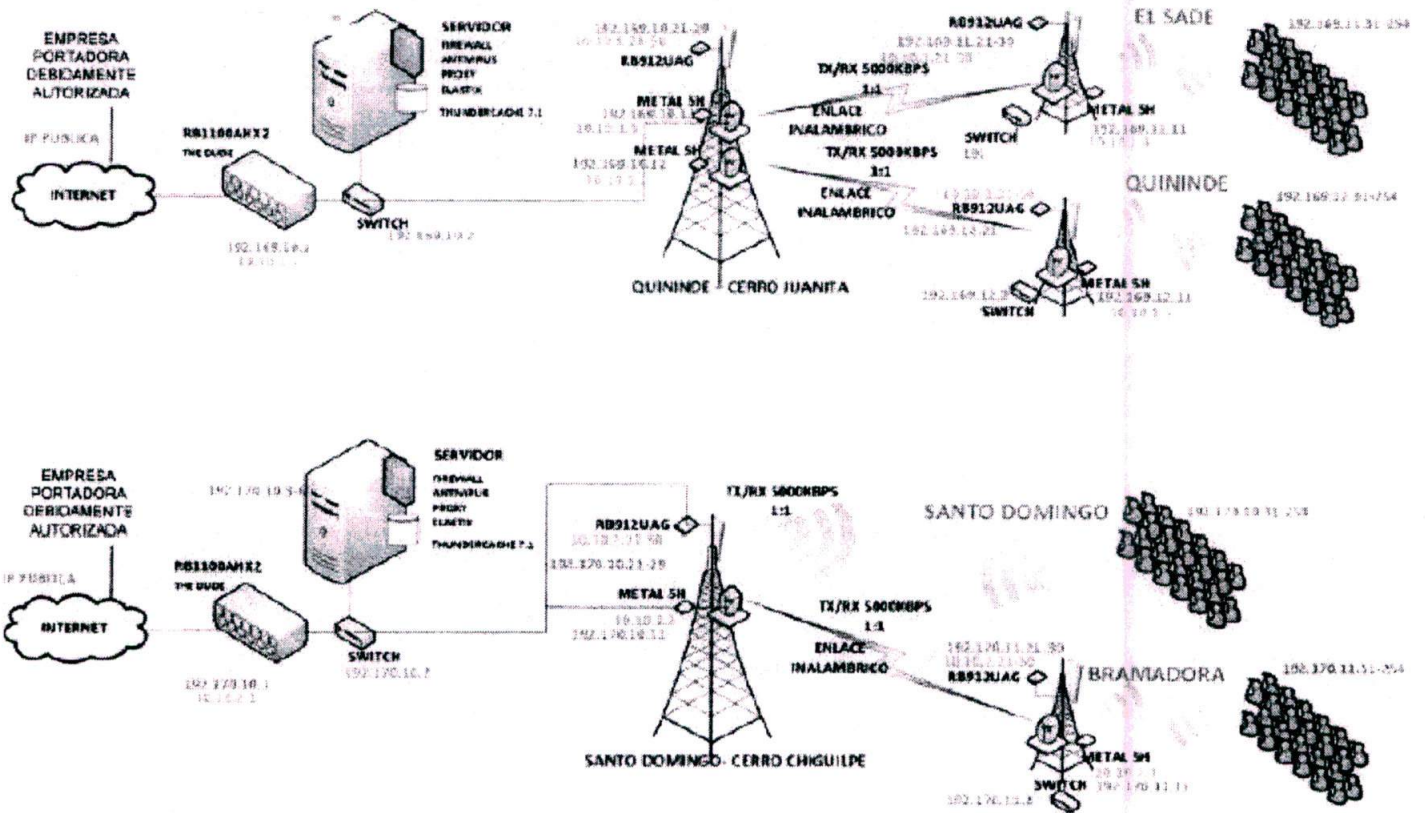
EMPRESA PORTADORA DEBIDAMENTE AUTORIZADA

IP PUBLICA

INTERNET

RB1100AHX2
THE DUDE

192.169.10.2
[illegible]

SERVIDOR
FIREWALL
ANTIVIRUS
PROXY
ELASTIX
THUNDERCACHE 7.1

SWITCH
192.169.10.2

192.169.10.21-29
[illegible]
RB912UAG

METAL 5H
192.169.10.1
10.10.1.1

METAL 5H
192.169.10.12
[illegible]

QUININDE - CERRO JUANITA

TX/RX 5000KBPS
1:1
ENLACE INALAMBRICO

TX/RX 5000KBPS
1:1
ENLACE INALAMBRICO

RB912UAG
192.169.11.21-30
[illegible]

EL SADE
192.169.11.31-254

METAL 5H
192.169.11.11
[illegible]
SWITCH
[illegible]

QUININDE
192.169.12.31-254

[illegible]
RB912UAG
192.169.12.21

192.169.12.2
SWITCH
METAL 5H
192.169.12.11
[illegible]

EMPRESA PORTADORA DEBIDAMENTE AUTORIZADA

IP PUBLICA

INTERNET

RB1100AHX2
THE DUDE

192.170.10.1
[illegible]

192.170.10.3-6

SERVIDOR
FIREWALL
ANTIVIRUS
PROXY
ELASTIX
THUNDERCACHE 7.1

SWITCH
192.170.10.7

TX/RX 5000KBPS
1:1

RB912UAG
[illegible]
192.170.10.21-29

METAL 5H
10.10.1.1
192.170.10.11

SANTO DOMINGO - CERRO CHIGUILPE

SANTO DOMINGO
192.170.10.31-254

TX/RX 5000KBPS
1:1
ENLACE INALAMBRICO

192.170.11.21-30
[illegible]
RB912UAG

BRAMADORA
192.170.11.31-254

METAL 5H
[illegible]
SWITCH
192.170.11.11
192.170.11.8